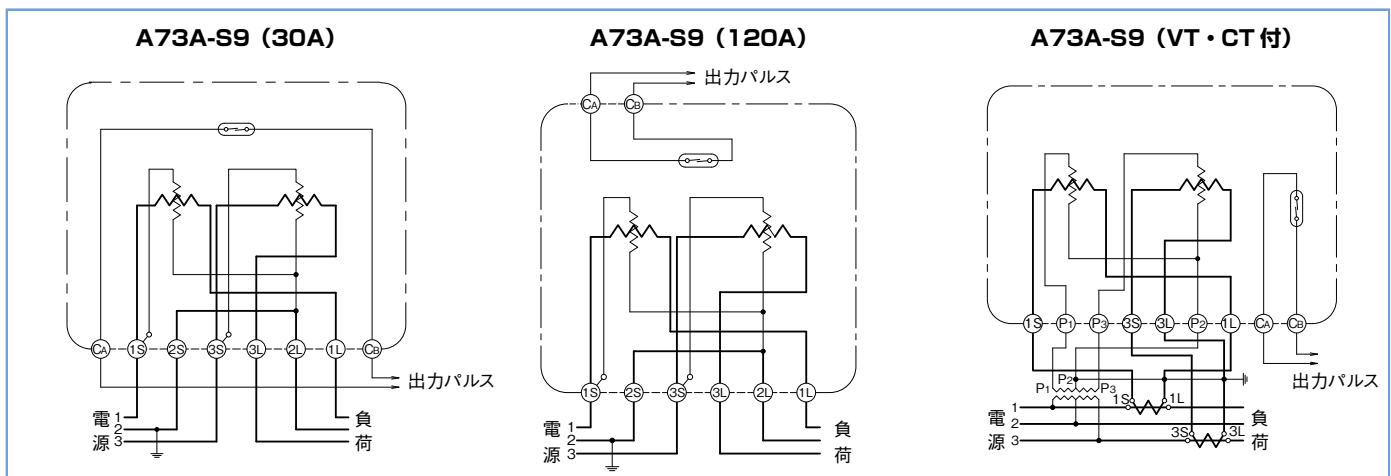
A73A-S9（30A）

CA 1S 2S 3S 3L 2L 1L CB

出力パルス

電 1 2 源 3

負 荷

A73A-S9（120A）

出力パルス

CA CB

1S 2S 3S 3L 2L 1L

電 1 2 源 3

負 荷

A73A-S9（VT・CT 付）

1S P1 P3 3S 3L P2 1L CA CB

出力パルス

P2 P1 P3 1S 1L 3S 3L

電 1 2 源 3

負 荷